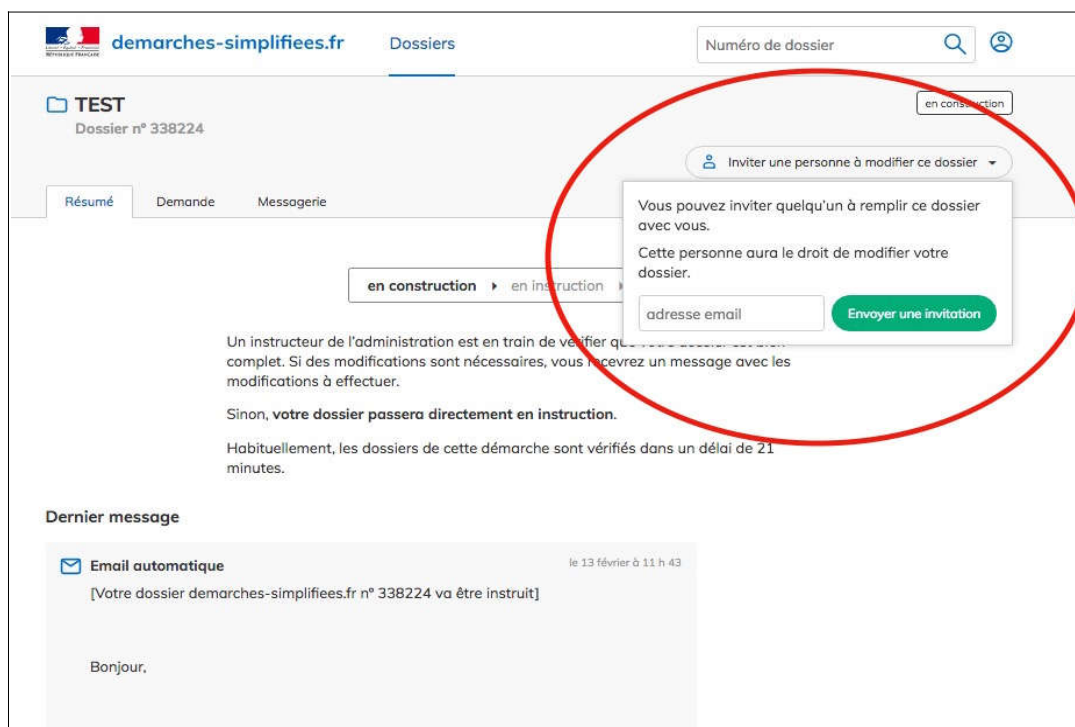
Liberté Égalité Fraternité RÉPUBLIQUE FRANÇAISE

demarches-simplifiees.fr

Dossiers

Numéro de dossier

TEST

Dossier n° 338224

en cons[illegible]ction

Inviter une personne à modifier ce dossier

Résumé

Demande

Messagerie

Vous pouvez inviter quelqu'un à remplir ce dossier avec vous.

Cette personne aura le droit de modifier votre dossier.

adresse email

Envoyer une invitation

en construction ▸ en ins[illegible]ruction

Un instructeur de l'administration est en train de vé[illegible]ifier qu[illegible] complet. Si des modifications sont nécessaires, vous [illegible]cevrez un message avec les modifications à effectuer.

Sinon, votre dossier passera directement en instruction.

Habituellement, les dossiers de cette démarche sont vérifiés dans un délai de 21 minutes.

Dernier message

Email automatique

le 13 février à 11 h 43

[Votre dossier demarches-simplifiees.fr n° 338224 va être instruit]

Bonjour,